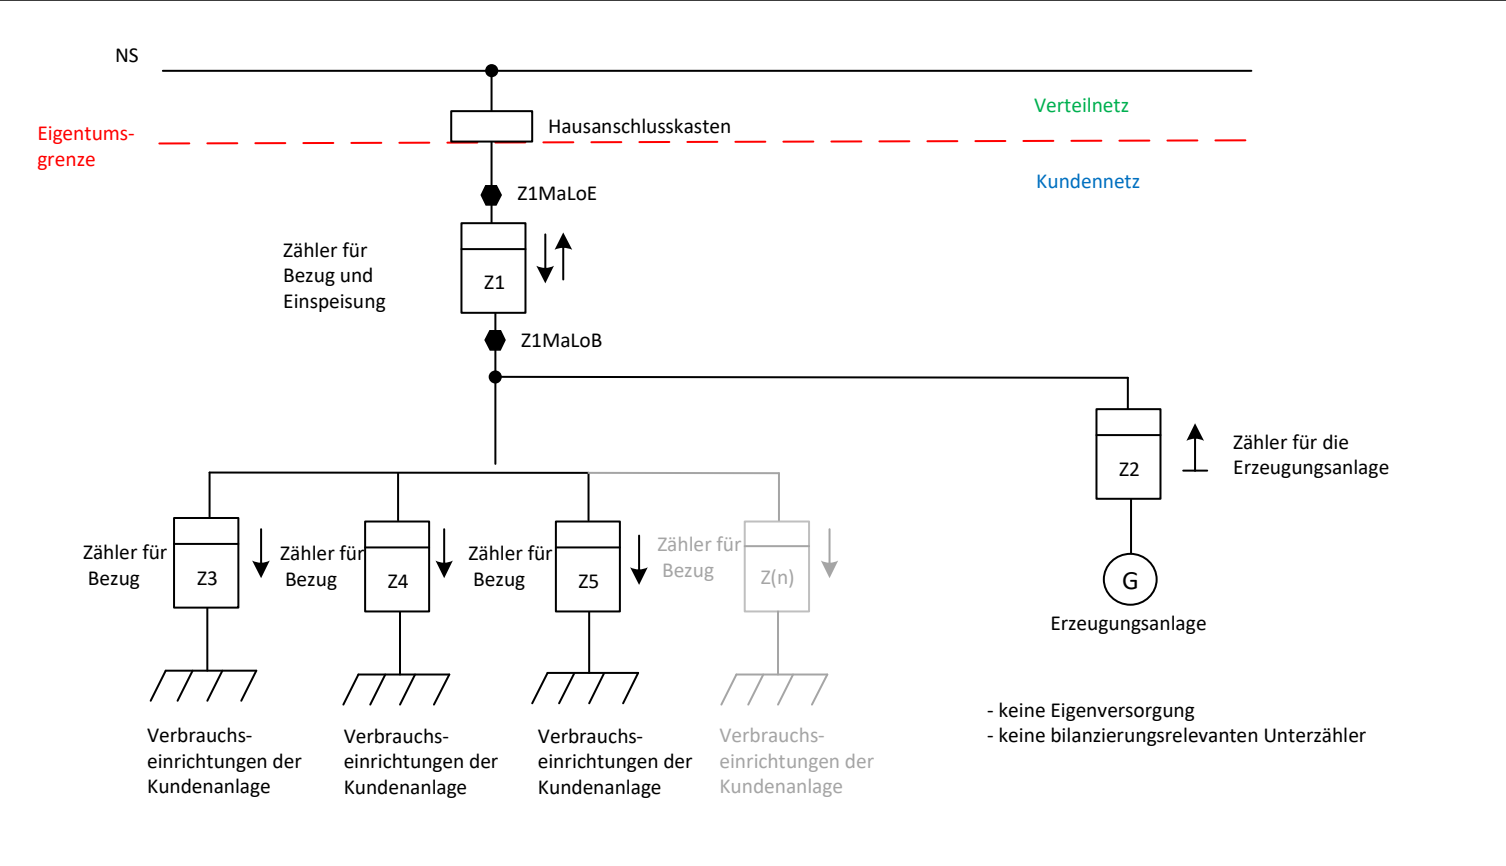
NS

Eigentums-grenze

Hausanschlusskasten

Verteilnetz

Kundennetz

Z1MaLoE

Zähler für Bezug und Einspeisung

Z1

Z1MaLoB

Z2

Zähler für die Erzeugungsanlage

G

Erzeugungsanlage

Zähler für Bezug

Z3

Zähler für Bezug

Z4

Zähler für Bezug

Z5

Zähler für Bezug

Z(n)

Verbrauchs-einrichtungen der Kundenanlage

Verbrauchs-einrichtungen der Kundenanlage

Verbrauchs-einrichtungen der Kundenanlage

Verbrauchs-einrichtungen der Kundenanlage

- keine Eigenversorgung
- keine bilanzierungsrelevanten Unterzähler